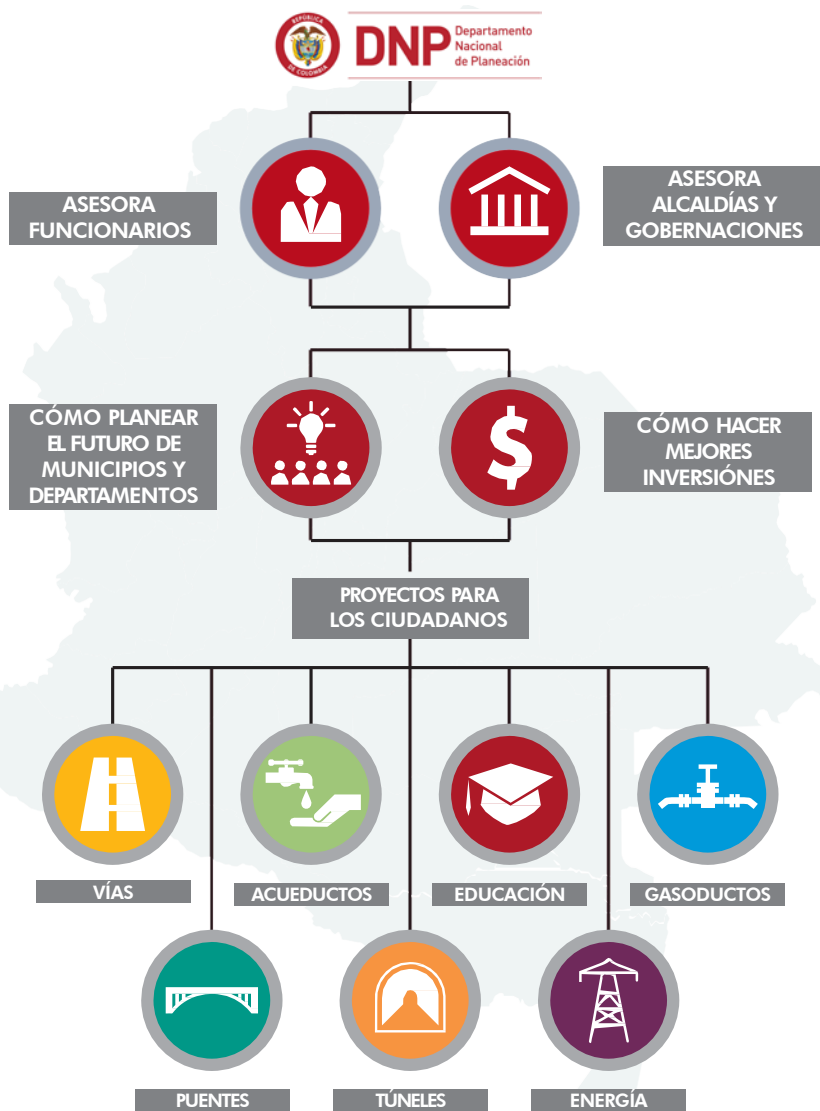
REPÚBLICA DE COLOMBIA

DNP Departamento Nacional de Planeación

ASESORA FUNCIONARIOS

ASESORA ALCALDÍAS Y GOBERNACIONES

CÓMO PLANEAR EL FUTURO DE MUNICIPIOS Y DEPARTAMENTOS

CÓMO HACER MEJORES INVERSIÓNES

PROYECTOS PARA LOS CIUDADANOS

VÍAS

ACUEDUCTOS

EDUCACIÓN

GASODUCTOS

PUENTES

TÚNELES

ENERGÍA